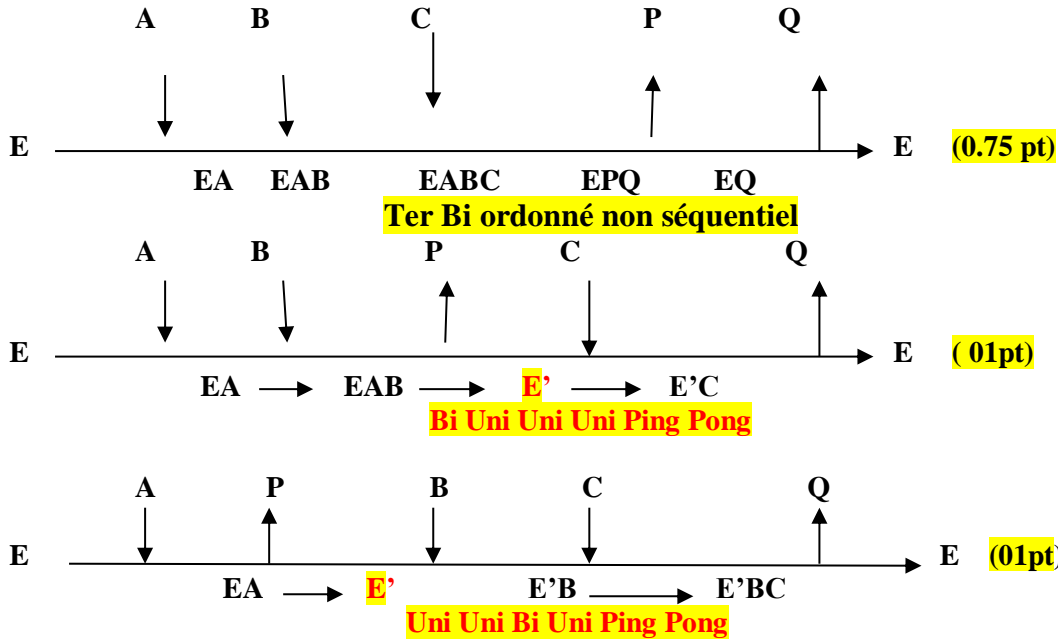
A B C P Q

E E (0.75 pt)

EA EAB EABC EPQ EQ

Ter Bi ordonné non séquentiel

A B P C Q

E E ( 01pt)

EA ⟶ EAB ⟶ E' ⟶ E'C

Bi Uni Uni Uni Ping Pong

A P B C Q

E E (01pt)

EA ⟶ E' E'B ⟶ E'BC

Uni Uni Bi Uni Ping Pong